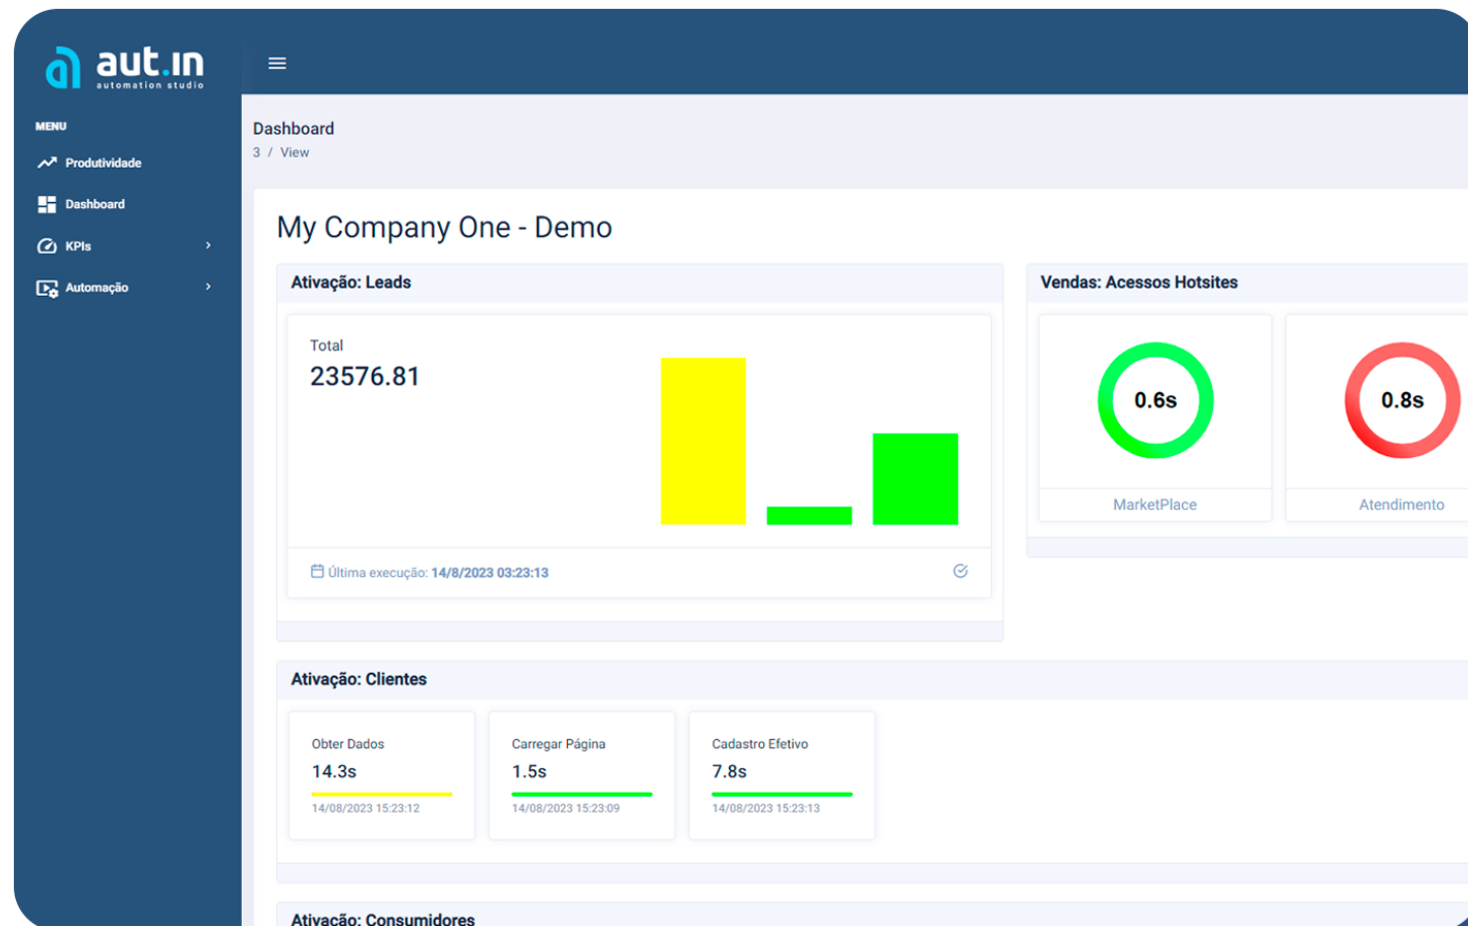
aut.in
automation studio

MENU
Produtividade
Dashboard
KPIs
Automação

Dashboard
3 / View

My Company One - Demo

Ativação: Leads

Total
23576.81

Última execução: 14/8/2023 03:23:13

Vendas: Acessos Hotsites

0.6s
MarketPlace

0.8s
Atendimento

Ativação: Clientes

Obter Dados
14.3s
14/08/2023 15:23:12

Carregar Página
1.5s
14/08/2023 15:23:09

Cadastro Efetivo
7.8s
14/08/2023 15:23:13

Ativação: Consumidores